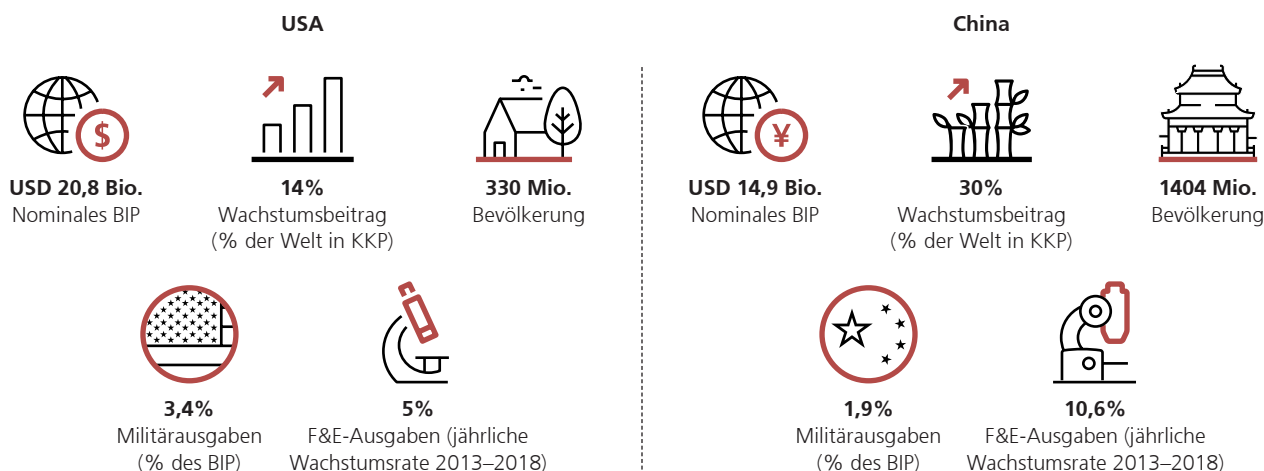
USA

$

USD 20,8 Bio.
Nominales BIP

14%
Wachstumsbeitrag
(% der Welt in KKP)

330 Mio.
Bevölkerung

3,4%
Militärausgaben
(% des BIP)

5%
F&E-Ausgaben (jährliche
Wachstumsrate 2013–2018)

China

¥

USD 14,9 Bio.
Nominales BIP

30%
Wachstumsbeitrag
(% der Welt in KKP)

1404 Mio.
Bevölkerung

1,9%
Militärausgaben
(% des BIP)

10,6%
F&E-Ausgaben (jährliche
Wachstumsrate 2013–2018)